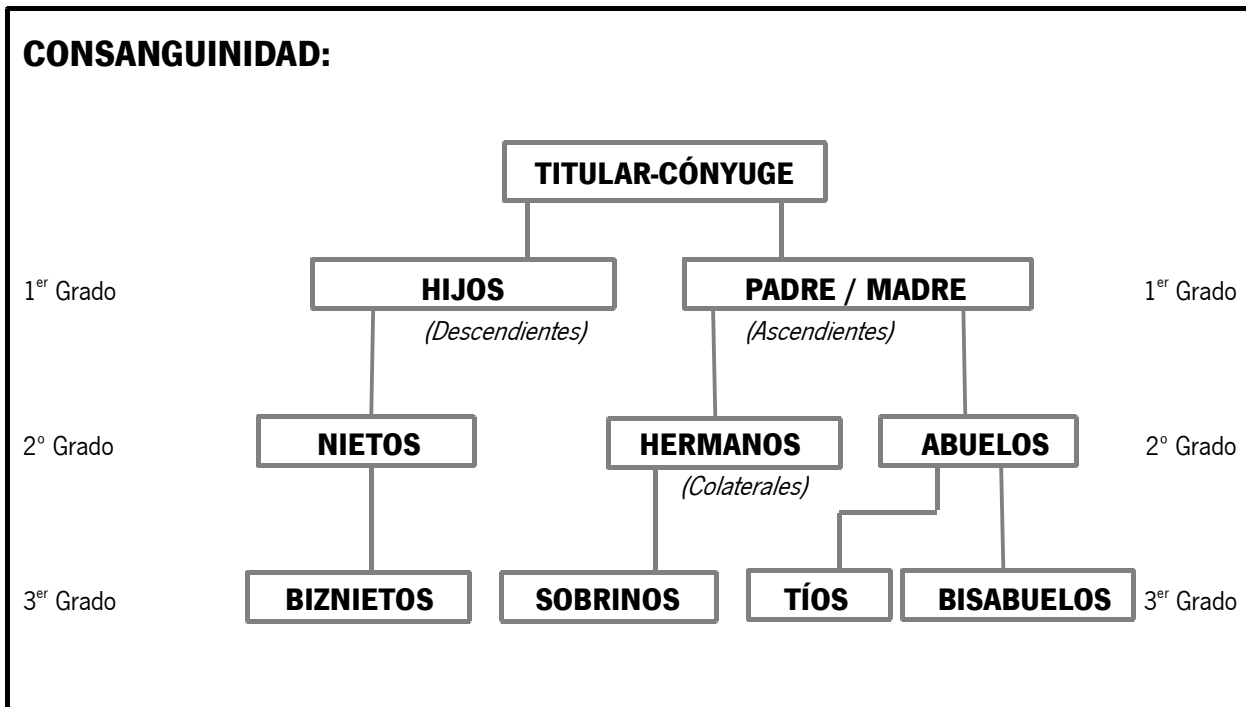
CONSANGUINIDAD:

TITULAR-CÓNYUGE

1$^{er}$ Grado

HIJOS

PADRE / MADRE

1$^{er}$ Grado

(Descendientes)

(Ascendientes)

2° Grado

NIETOS

HERMANOS

ABUELOS

2° Grado

(Colaterales)

3$^{er}$ Grado

BIZNIETOS

SOBRINOS

TÍOS

BISABUELOS

3$^{er}$ Grado